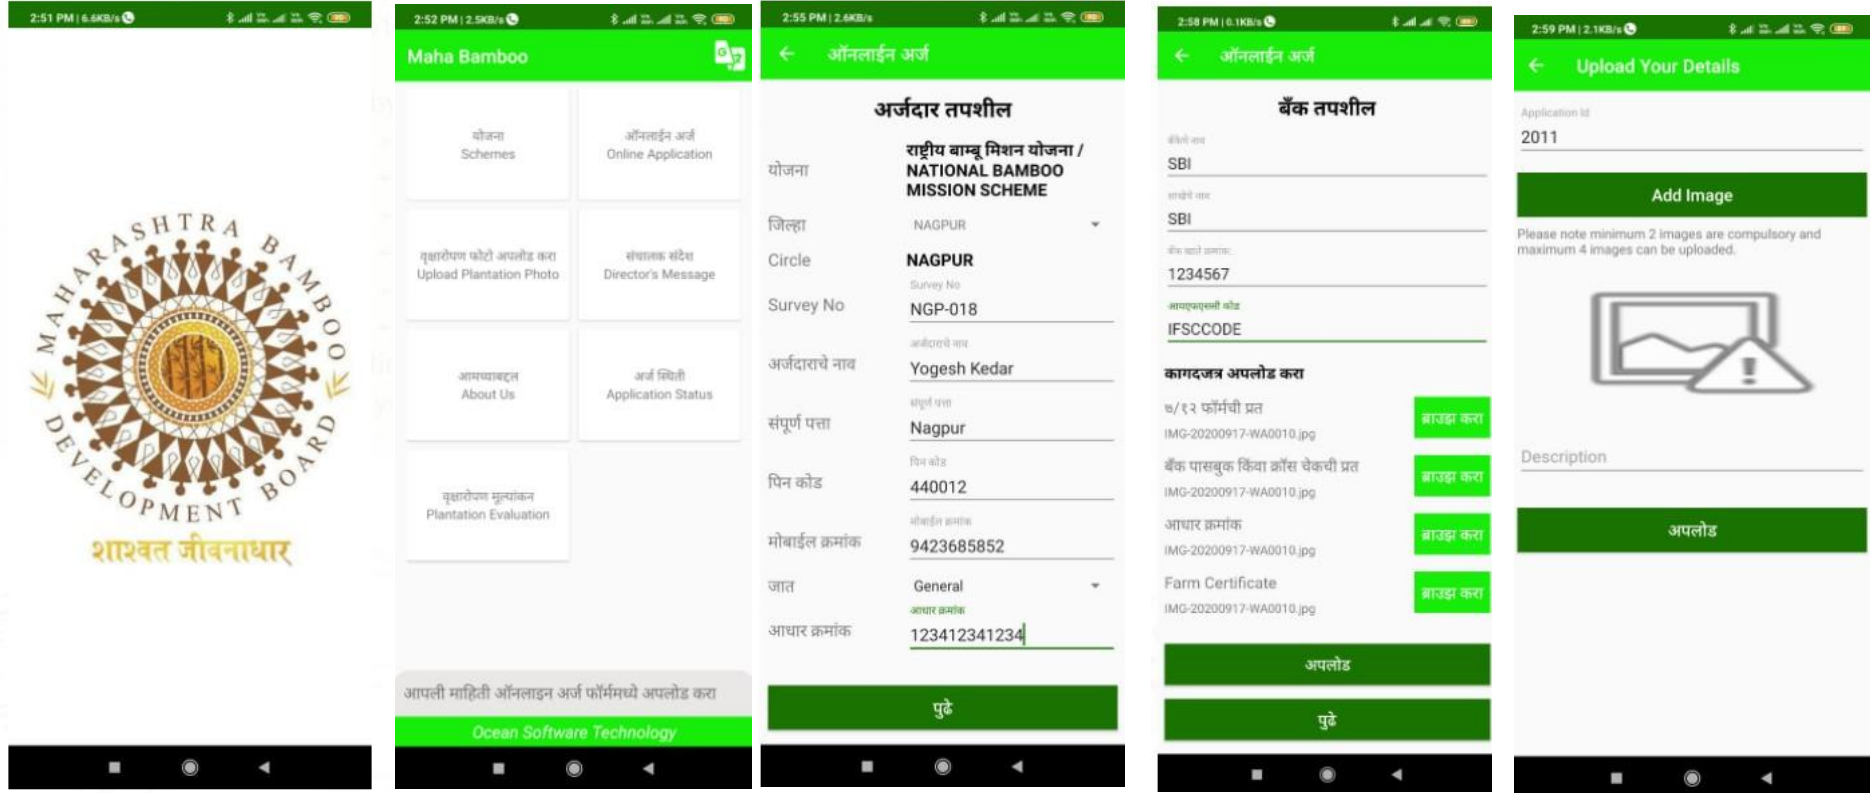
2:51 PM | 6.6KB/s

MAHARASHTRA BAMBOO DEVELOPMENT BOARD

शाश्वत जीवनाधार

2:52 PM | 2.5KB/s

Maha Bamboo

योजना
Schemes

ऑनलाईन अर्ज
Online Application

वृक्षारोपण फोटो अपलोड करा
Upload Plantation Photo

संचालक संदेश
Director's Message

आमच्याबद्दल
About Us

अर्ज स्थिती
Application Status

वृक्षारोपण मूल्यांकन
Plantation Evaluation

आपली माहिती ऑनलाइन अर्ज फॉर्ममध्ये अपलोड करा

Ocean Software Technology

2:55 PM | 2.6KB/s

ऑनलाईन अर्ज

अर्जदार तपशील

योजना | राष्ट्रीय बाम्बू मिशन योजना / NATIONAL BAMBOO MISSION SCHEME

जिल्हा | NAGPUR

Circle | NAGPUR

Survey No | Survey No NGP-018

अर्जदाराचे नाव | अर्जदाराचे नाव Yogesh Kedar

संपूर्ण पत्ता | संपूर्ण पत्ता Nagpur

पिन कोड | पिन कोड 440012

मोबाईल क्रमांक | मोबाईल क्रमांक 9423685852

जात | General

आधार क्रमांक | आधार क्रमांक 123412341234

पुढे

2:58 PM | 0.1KB/s

ऑनलाईन अर्ज

बँक तपशील

बँकेचे नाव
SBI

शाखेचे नाव
SBI

बँक खाते क्रमांक
1234567

आयएफएससी कोड
IFSCCODE

कागदजत्र अपलोड करा

७/१२ फॉर्मची प्रत
IMG-20200917-WA0010.jpg
ब्राउझ करा

बँक पासबुक किंवा क्रॉस चेकची प्रत
IMG-20200917-WA0010.jpg
ब्राउझ करा

आधार क्रमांक
IMG-20200917-WA0010.jpg
ब्राउझ करा

Farm Certificate
IMG-20200917-WA0010.jpg
ब्राउझ करा

अपलोड

पुढे

2:59 PM | 2.1KB/s

Upload Your Details

Application Id
2011

Add Image

Please note minimum 2 images are compulsory and maximum 4 images can be uploaded.

Description

अपलोड